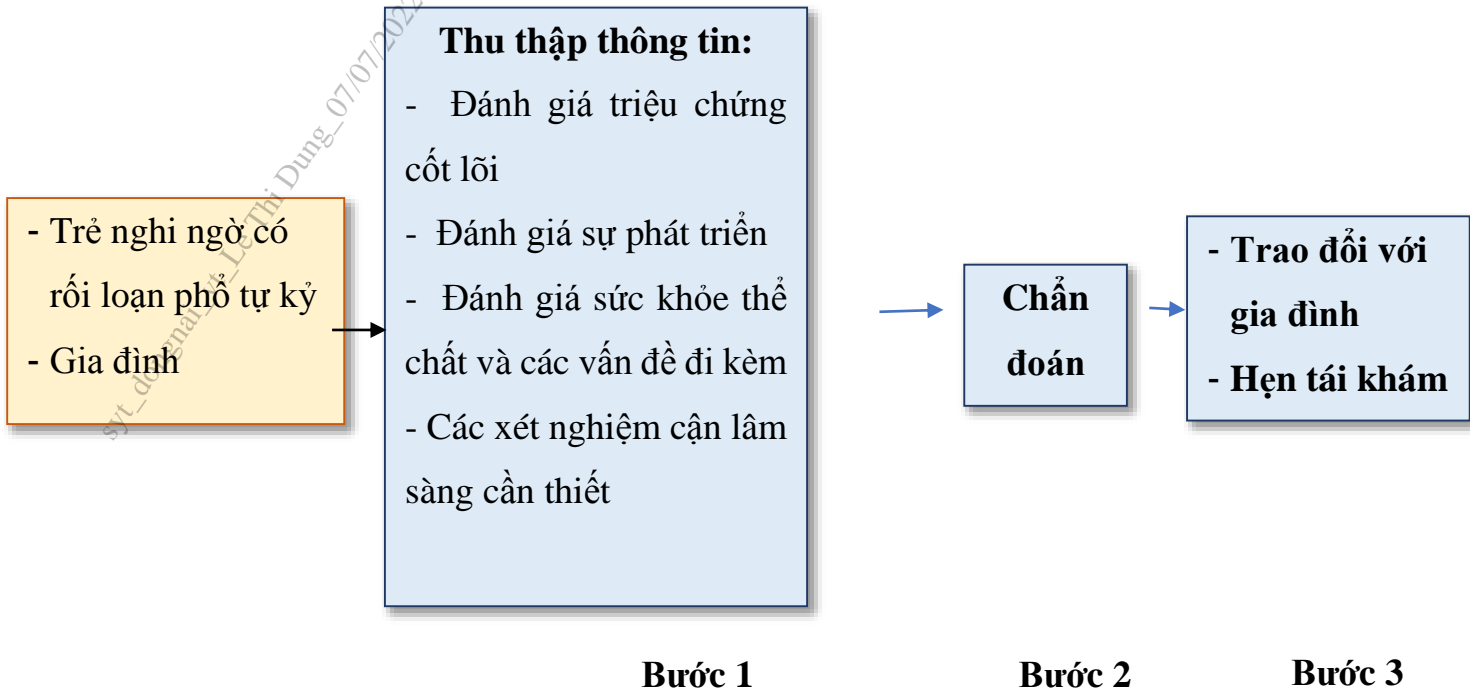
- Trẻ nghi ngờ có rối loạn phổ tự kỷ
- Gia đình

Thu thập thông tin:
- Đánh giá triệu chứng cốt lõi
- Đánh giá sự phát triển
- Đánh giá sức khỏe thể chất và các vấn đề đi kèm
- Các xét nghiệm cận lâm sàng cần thiết

Chẩn đoán

- Trao đổi với gia đình
- Hẹn tái khám

Bước 1

Bước 2

Bước 3

syt_dongnai_Le Thi Dung_07/07/2022